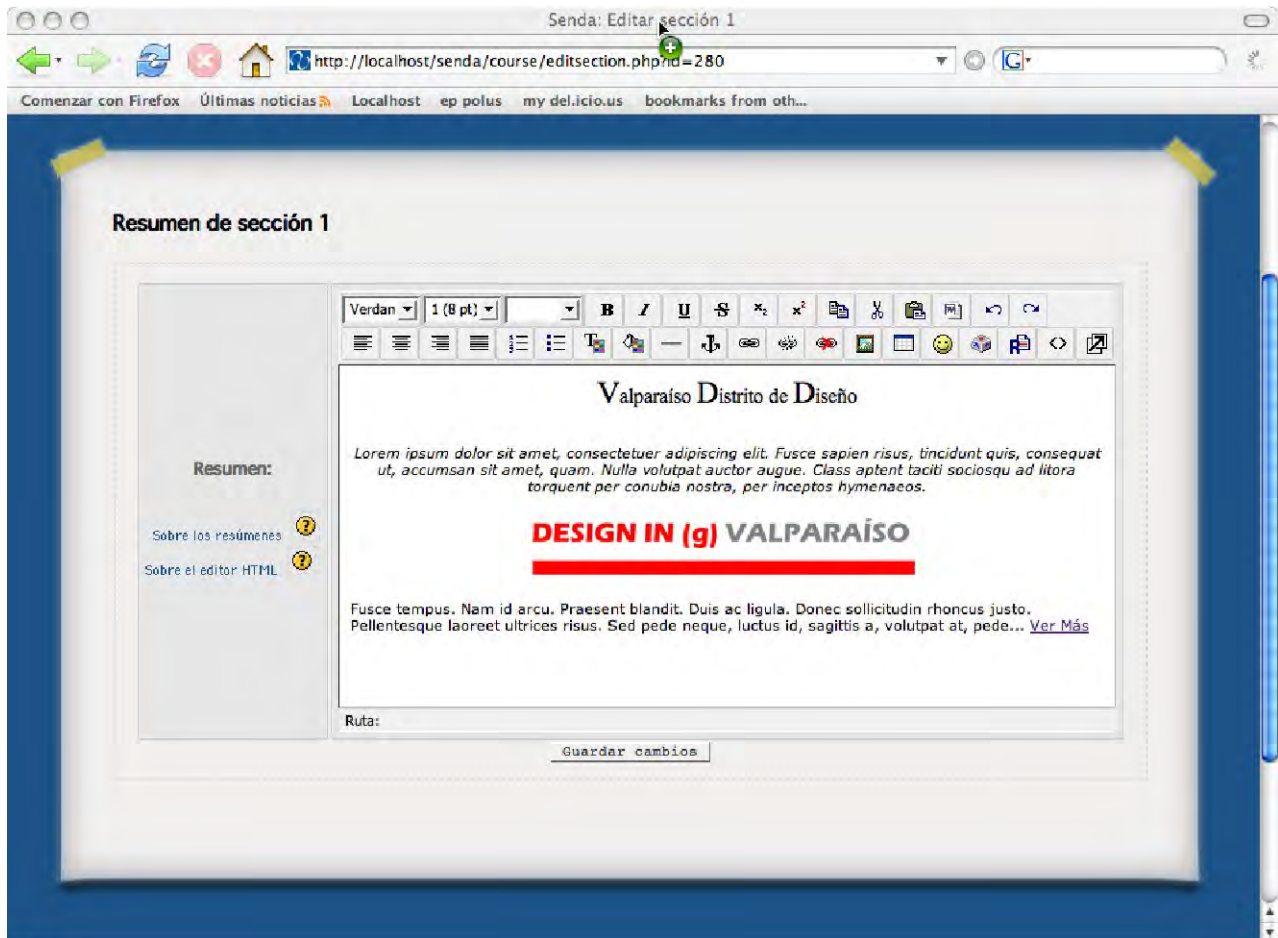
Senda: Editar sección 1

http://localhost/senda/course/editsection.php?id=280

Comenzar con Firefox Últimas noticias Localhost ep polus my del.icio.us bookmarks from oth...

Resumen de sección 1

Verdan 1 (8 pt)

B I U S $x_2$ $x^2$

Valparaíso Distrito de Diseño

Lorem ipsum dolor sit amet, consectetuer adipiscing elit. Fusce sapien risus, tincidunt quis, consequat ut, accumsan sit amet, quam. Nulla volutpat auctor augue. Class aptent taciti sociosqu ad litora torquent per conubia nostra, per inceptos hymenaeos.

DESIGN IN (g) VALPARAÍSO

Fusce tempus. Nam id arcu. Praesent blandit. Duis ac ligula. Donec sollicitudin rhoncus justo. Pellentesque laoreet ultrices risus. Sed pede neque, luctus id, sagittis a, volutpat at, pede... Ver Más

Resumen:

Sobre los resúmenes

Sobre el editor HTML

Ruta:

Guardar cambios